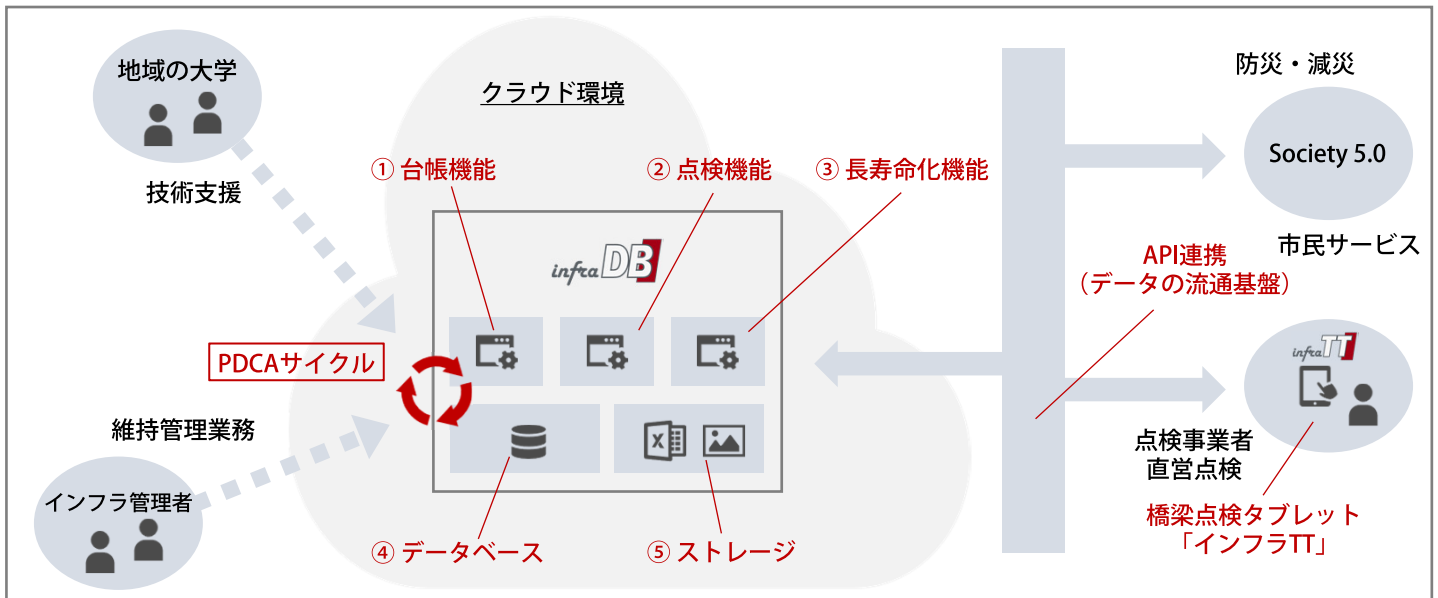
地域の大学

技術支援

クラウド環境

① 台帳機能

② 点検機能

③ 長寿命化機能

infraDB

PDCAサイクル

維持管理業務

インフラ管理者

④ データベース

⑤ ストレージ

防災・減災

Society 5.0

市民サービス

API連携
（データの流通基盤）

infraTT

点検事業者
直営点検

橋梁点検タブレット
「インフラTT」